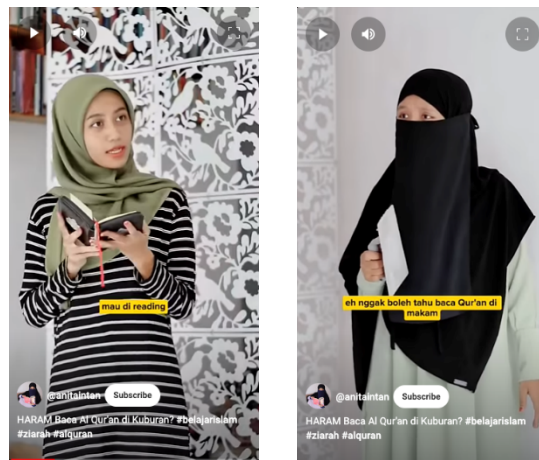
mau di reading

@anitaintan Subscribe

HARAM Baca Al Qur'an di Kuburan? #belajarislam #ziarah #alquran

eh nggak boleh tahu baca Qur'an di makam

@anitaintan Subscribe

HARAM Baca Al Qur'an di Kuburan? #belajarislam #ziarah #alquran